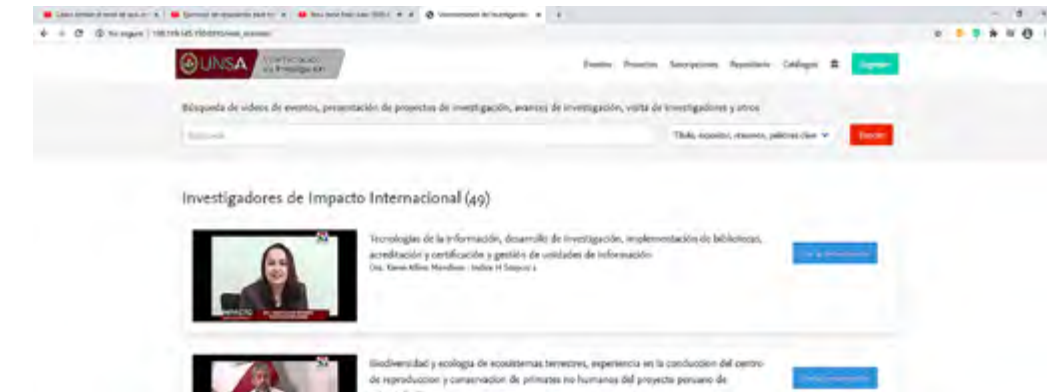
UNSA

Eventos Proyectos Suscripciones Repositorio Catálogos Ingresar

Búsqueda de videos de eventos, presentación de proyectos de investigación, avances de investigación, visita de investigadores y otros

Búsqueda

Título, expositor, resumen, palabras clave

Buscar

Investigadores de Impacto Internacional (49)

Tecnologías de la información, desarrollo de investigación, implementación de bibliotecas, acreditación y certificación y gestión de unidades de información

Dra. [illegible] · Índice H Scopus 2

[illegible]

Biodiversidad y ecología de ecosistemas terrestres, experiencia en la conducción del centro de reproducción y conservación de primates no humanos del proyecto peruano de

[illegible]